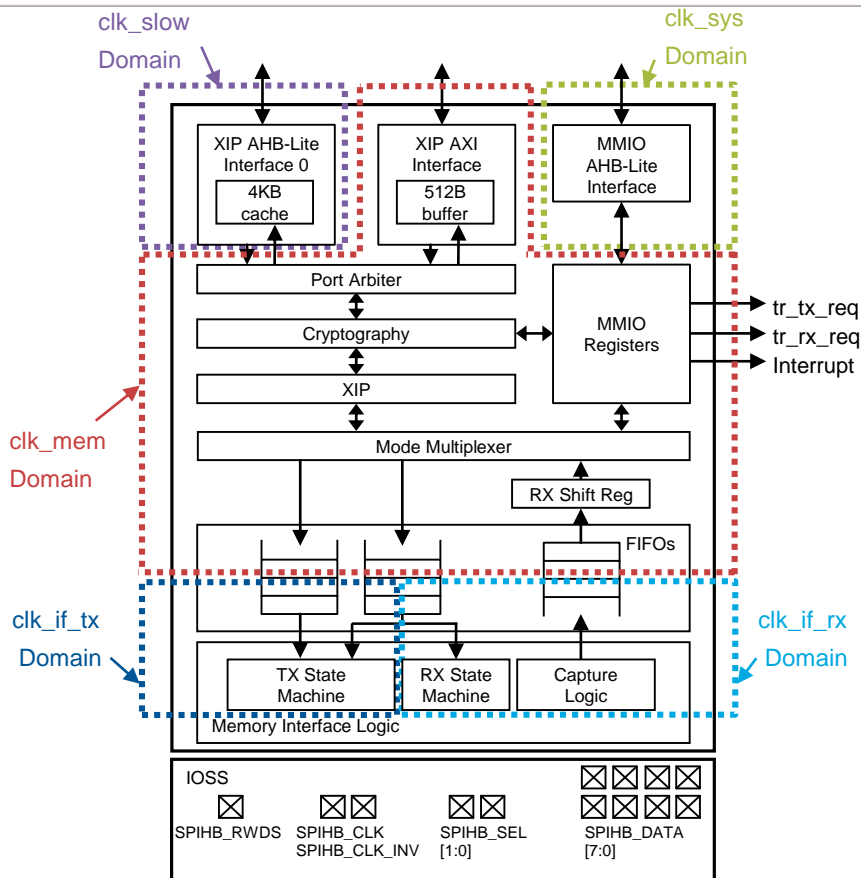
clk_slow
Domain

clk_sys
Domain

XIP AHB-Lite
Interface 0
4KB
cache

XIP AXI
Interface
512B
buffer

MMIO
AHB-Lite
Interface

Port Arbiter

Cryptography

XIP

MMIO
Registers

tr_tx_req
tr_rx_req
Interrupt

clk_mem
Domain

Mode Multiplexer

RX Shift Reg

FIFOs

clk_if_tx
Domain

clk_if_rx
Domain

TX State
Machine

RX State
Machine

Capture
Logic

Memory Interface Logic

IOSS

SPIHB_RWDS

SPIHB_CLK
SPIHB_CLK_INV

SPIHB_SEL
[1:0]

SPIHB_DATA
[7:0]